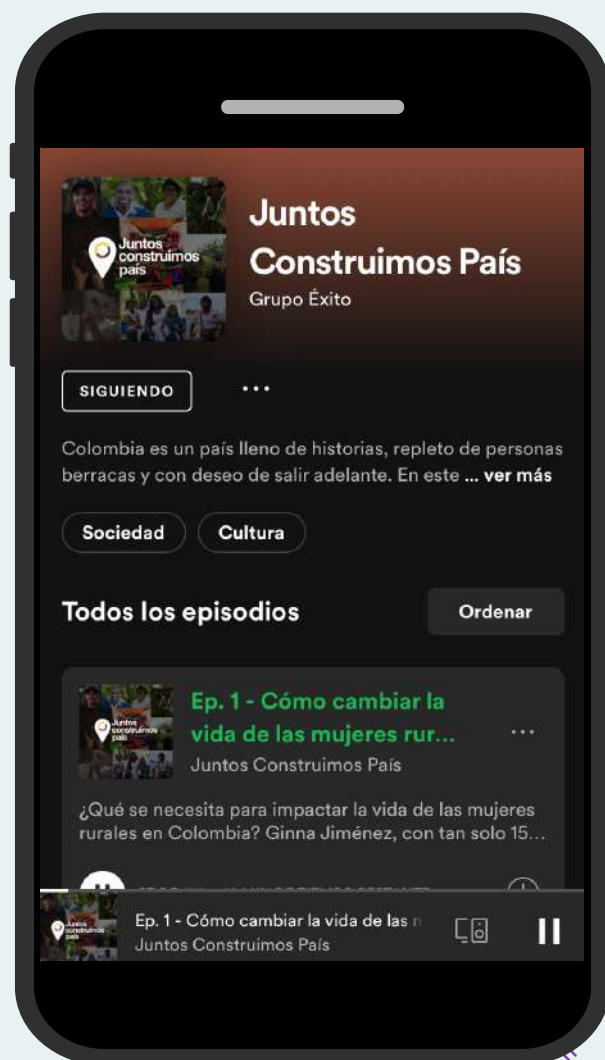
Juntos construimos país

Juntos Construimos País

Grupo Éxito

SIGUIENDO

...

Colombia es un país lleno de historias, repleto de personas berracas y con deseo de salir adelante. En este ... ver más

Sociedad

Cultura

Todos los episodios

Ordenar

Juntos construimos país

Ep. 1 - Cómo cambiar la vida de las mujeres rur...

...

Juntos Construimos País

¿Qué se necesita para impactar la vida de las mujeres rurales en Colombia? Ginna Jiménez, con tan solo 15...

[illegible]

Juntos construimos país

Ep. 1 - Cómo cambiar la vida de las m

Juntos Construimos País